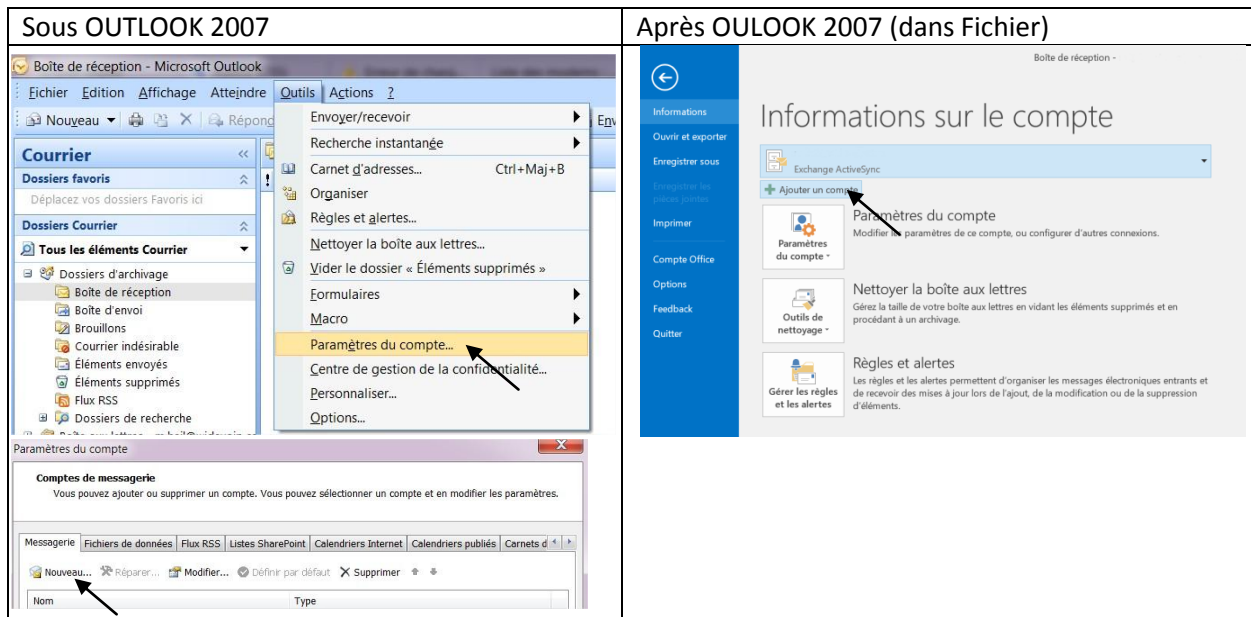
| Sous OUTLOOK 2007 | Après OULOOK 2007 (dans Fichier) |
|---|---|
| Boîte de réception - Microsoft Outlook<br>Fichier Edition Affichage Atteindre Outils Actions ?<br>Nouveau Répon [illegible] Env<br>Courrier<br>Dossiers favoris<br>Déplacez vos dossiers Favoris ici<br>Dossiers Courrier<br>Tous les éléments Courrier<br>Dossiers d'archivage<br>Boîte de réception<br>Boîte d'envoi<br>Brouillons<br>Courrier indésirable<br>Éléments envoyés<br>Éléments supprimés<br>Flux RSS<br>Dossiers de recherche<br>Envoyer/recevoir<br>Recherche instantanée<br>Carnet d'adresses... Ctrl+Maj+B<br>Organiser<br>Règles et alertes...<br>Nettoyer la boîte aux lettres...<br>Vider le dossier « Éléments supprimés »<br>Formulaires<br>Macro<br>Paramètres du compte...<br>Centre de gestion de la confidentialité...<br>Personnaliser...<br>Options...<br>Paramètres du compte<br>Comptes de messagerie<br>Vous pouvez ajouter ou supprimer un compte. Vous pouvez sélectionner un compte et en modifier les paramètres.<br>Messagerie Fichiers de données Flux RSS Listes SharePoint Calendriers Internet Calendriers publiés Carnets d<br>Nouveau... Réparer... Modifier... Définir par défaut Supprimer<br>Nom Type | Boîte de réception -<br>Informations<br>Ouvrir et exporter<br>Enregistrer sous<br>Enregistrer les pièces jointes<br>Imprimer<br>Compte Office<br>Options<br>Feedback<br>Quitter<br>Informations sur le compte<br>Exchange ActiveSync<br>Ajouter un compte<br>Paramètres du compte<br>Paramètres du compte<br>Modifier les paramètres de ce compte, ou configurer d'autres connexions.<br>Nettoyer la boîte aux lettres<br>Outils de nettoyage<br>Gérez la taille de votre boîte aux lettres en vidant les éléments supprimés et en procédant à un archivage.<br>Règles et alertes<br>Gérer les règles et les alertes<br>Les règles et les alertes permettent d'organiser les messages électroniques entrants et de recevoir des mises à jour lors de l'ajout, de la modification ou de la suppression d'éléments. |